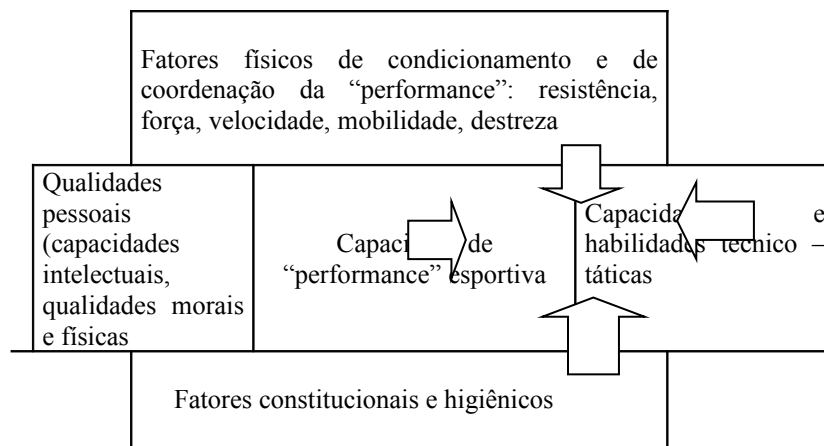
Fatores físicos de condicionamento e de coordenação da "performance": resistência, força, velocidade, mobilidade, destreza

Qualidades pessoais (capacidades intelectuais, qualidades morais e físicas

Capaci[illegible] de "performance" esportiva

Capacida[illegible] e habilidades techico – táticas

Fatores constitucionais e higiênicos